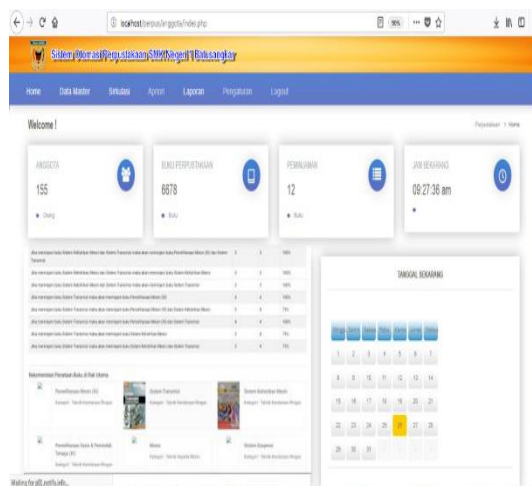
localhost/perpus/anggota/index.php

90%

Sistem Informasi Perpustakaan SMK Negeri 1 Batusangkar

Home Data Master Sirkulasi Apriori Laporan Pengaturan Logout

Welcome !

Perpustakaan > Home

ANGGOTA
155
Orang

BUKU PERPUSTAKAAN
6678
Buku

PEMINJAMAN
12
Buku

JAM SEKARANG
09:27:36 am

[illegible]

Rekomendasi Pencarian Buku di Hari Utama

Pemeliharaan Mesin (A)
Kategori : Teknik Kendaraan Ringan

Sistem Transmisi
Kategori : Teknik Kendaraan Ringan

Sistem Kelistrikan Mesin
Kategori : Teknik Kendaraan Ringan

Pemeliharaan Sasis & Pemindah Tenaga (A)
Kategori : Teknik Kendaraan Ringan

Mesin
Kategori : Teknik Sepeda Motor

Sistem Bahan Bakar Bensin
Kategori : Teknik Kendaraan Ringan

TANGGAL SEKARANG

1 2 3 4 5 6 7
8 9 10 11 12 13 14
15 16 17 18 19 20 21
22 23 24 25 26 27 28
29 30 31

Waiting for a01.poihfa.info...